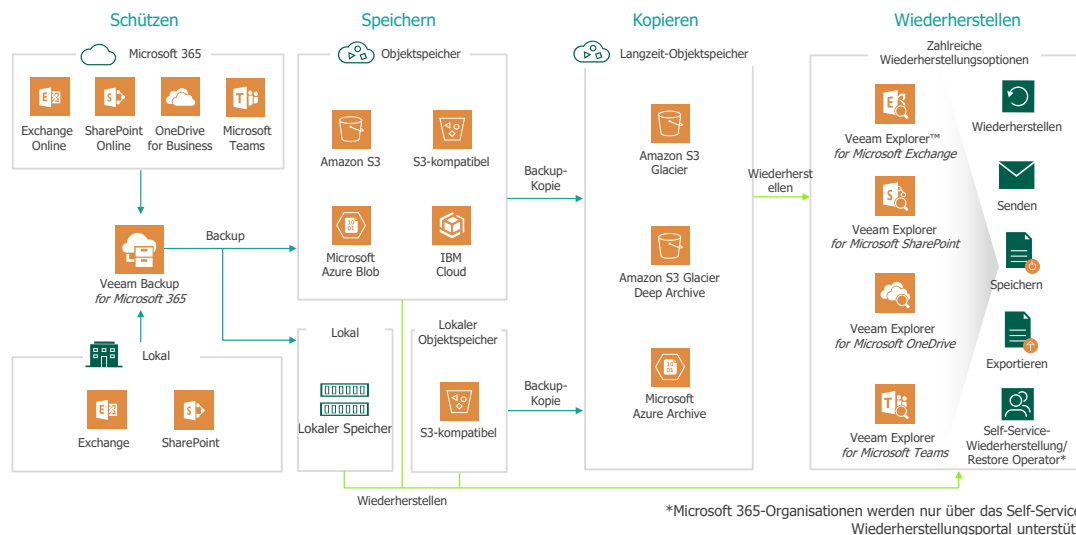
Schützen

Microsoft 365

Exchange Online

SharePoint Online

OneDrive for Business

Microsoft Teams

Veeam Backup *for Microsoft 365*

Lokal

Exchange

SharePoint

Speichern

Objektspeicher

Amazon S3

S3-kompatibel

Microsoft Azure Blob

IBM Cloud

Backup

Lokal

Lokaler Speicher

Lokaler Objektspeicher

S3-kompatibel

Kopieren

Langzeit-Objektspeicher

Backup-Kopie

Amazon S3 Glacier

Amazon S3 Glacier Deep Archive

Backup-Kopie

Microsoft Azure Archive

Wiederherstellen

Wiederherstellen

Zahlreiche Wiederherstellungsoptionen

Veeam Explorer™ *for Microsoft Exchange*

Veeam Explorer *for Microsoft SharePoint*

Veeam Explorer *for Microsoft OneDrive*

Veeam Explorer *for Microsoft Teams*

Wiederherstellen

Senden

Speichern

Exportieren

Self-Service-Wiederherstellung/ Restore Operator*

Wiederherstellen

*Microsoft 365-Organisationen werden nur über das Self-Service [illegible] Wiederherstellungsportal unterstüt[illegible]